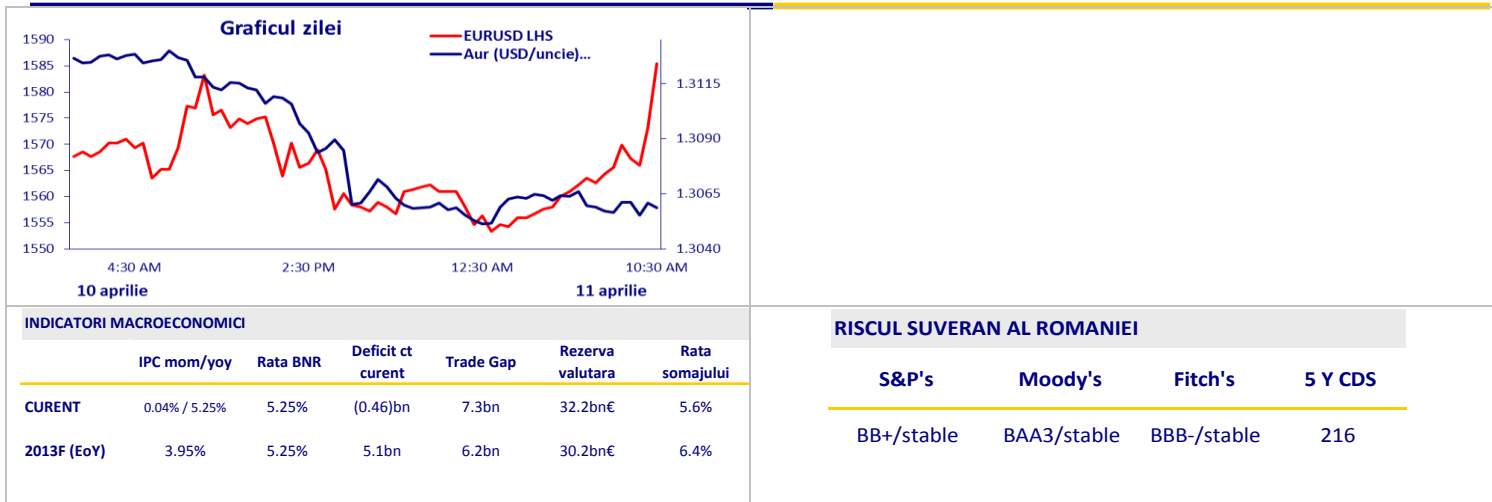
Graficul zilei

EURUSD LHS
Aur (USD/uncie)...

1590
1585
1580
1575
1570
1565
1560
1555
1550

1.3115
1.3090
1.3065
1.3040

4:30 AM
2:30 PM
12:30 AM
10:30 AM

10 aprilie
11 aprilie

INDICATORI MACROECONOMICI

| | IPC mom/yoy | Rata BNR | Deficit ct curent | Trade Gap | Rezerva valutara | Rata somajului |
|---|---|---|---|---|---|---|
| CURENT | 0.04% / 5.25% | 5.25% | (0.46)bn | 7.3bn | 32.2bn€ | 5.6% |
| 2013F (EoY) | 3.95% | 5.25% | 5.1bn | 6.2bn | 30.2bn€ | 6.4% |

RISCUL SUVERAN AL ROMANIEI

| S&P's | Moody's | Fitch's | 5 Y CDS |
|---|---|---|---|
| BB+/stable | BAA3/stable | BBB-/stable | 216 |